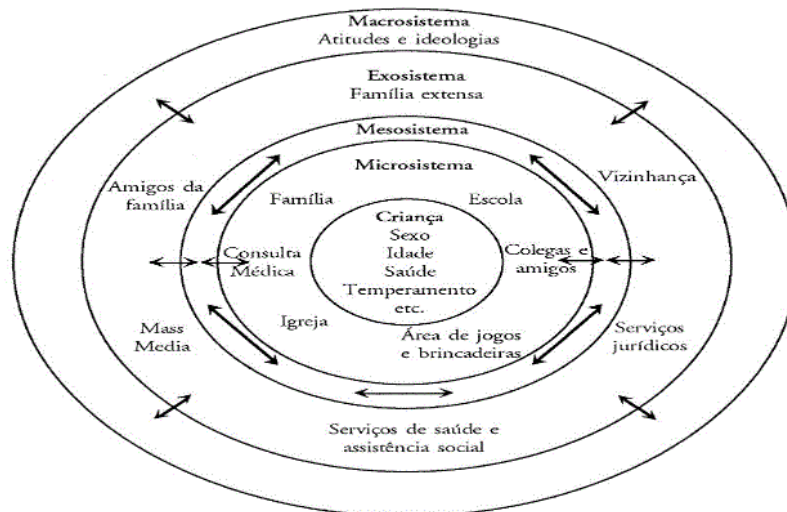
Macrosistema
Atitudes e ideologias

Exosistema
Família extensa

Mesosistema

Microsistema

Amigos da família

Vizinhança

Família

Escola

Criança
Sexo
Idade
Saúde
Temperamento
etc.

Consulta Médica

Colegas e amigos

Mass Media

Igreja

Área de jogos e brincadeiras

Serviços jurídicos

Serviços de saúde e assistência social